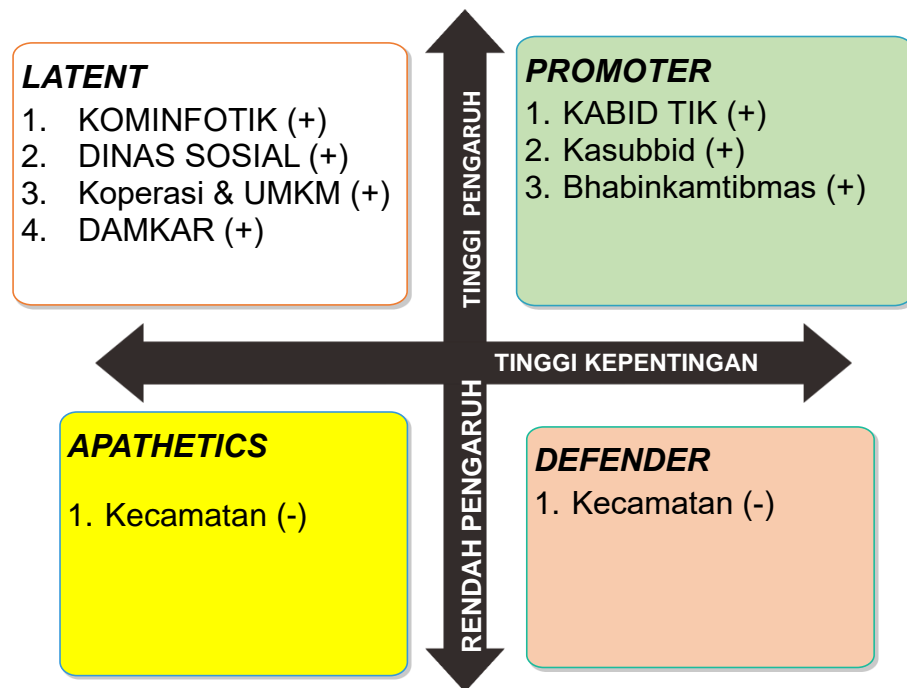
LATENT
1. KOMINFOTIK (+)
2. DINAS SOSIAL (+)
3. Koperasi & UMKM (+)
4. DAMKAR (+)

TINGGI PENGARUH

PROMOTER
1. KABID TIK (+)
2. Kasubbid (+)
3. Bhabinkamtibmas (+)

TINGGI KEPENTINGAN

APATHETICS
1. Kecamatan (-)

RENDAH PENGARUH

DEFENDER
1. Kecamatan (-)